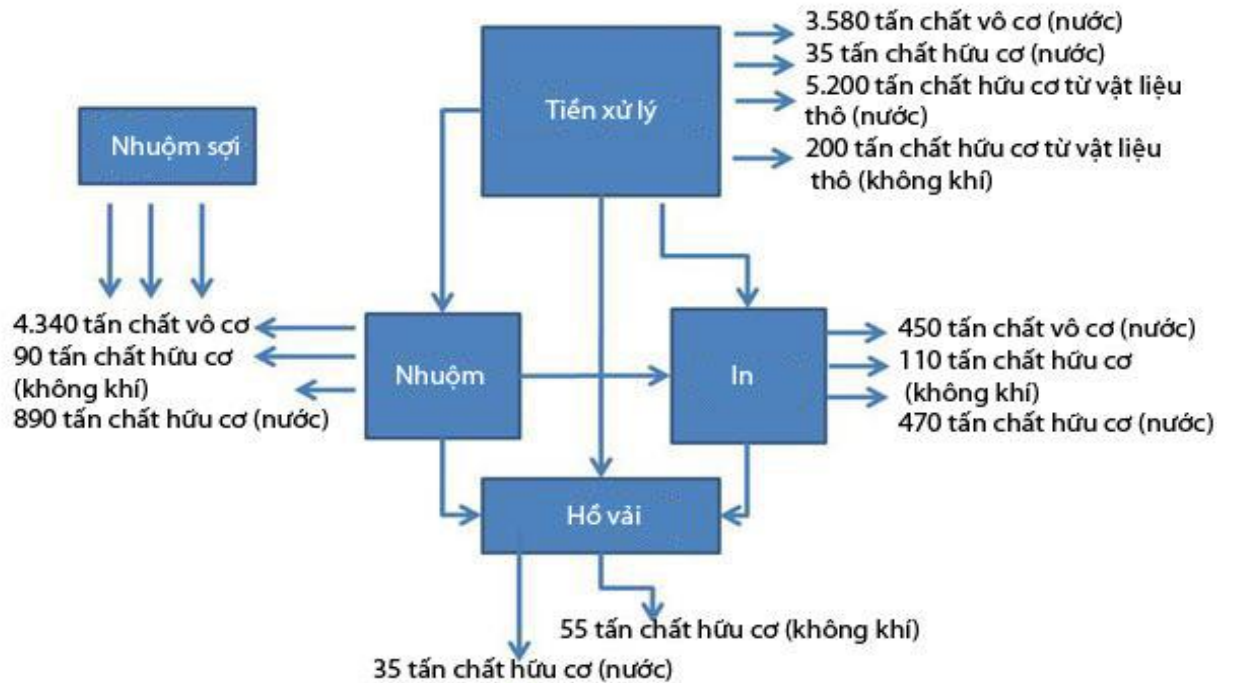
Tiền xử lý

3.580 tấn chất vô cơ (nước)
35 tấn chất hữu cơ (nước)
5.200 tấn chất hữu cơ từ vật liệu thô (nước)
200 tấn chất hữu cơ từ vật liệu thô (không khí)

Nhuộm sợi

4.340 tấn chất vô cơ
90 tấn chất hữu cơ (không khí)
890 tấn chất hữu cơ (nước)

Nhuộm

In

450 tấn chất vô cơ (nước)
110 tấn chất hữu cơ (không khí)
470 tấn chất hữu cơ (nước)

Hồ vải

55 tấn chất hữu cơ (không khí)
35 tấn chất hữu cơ (nước)